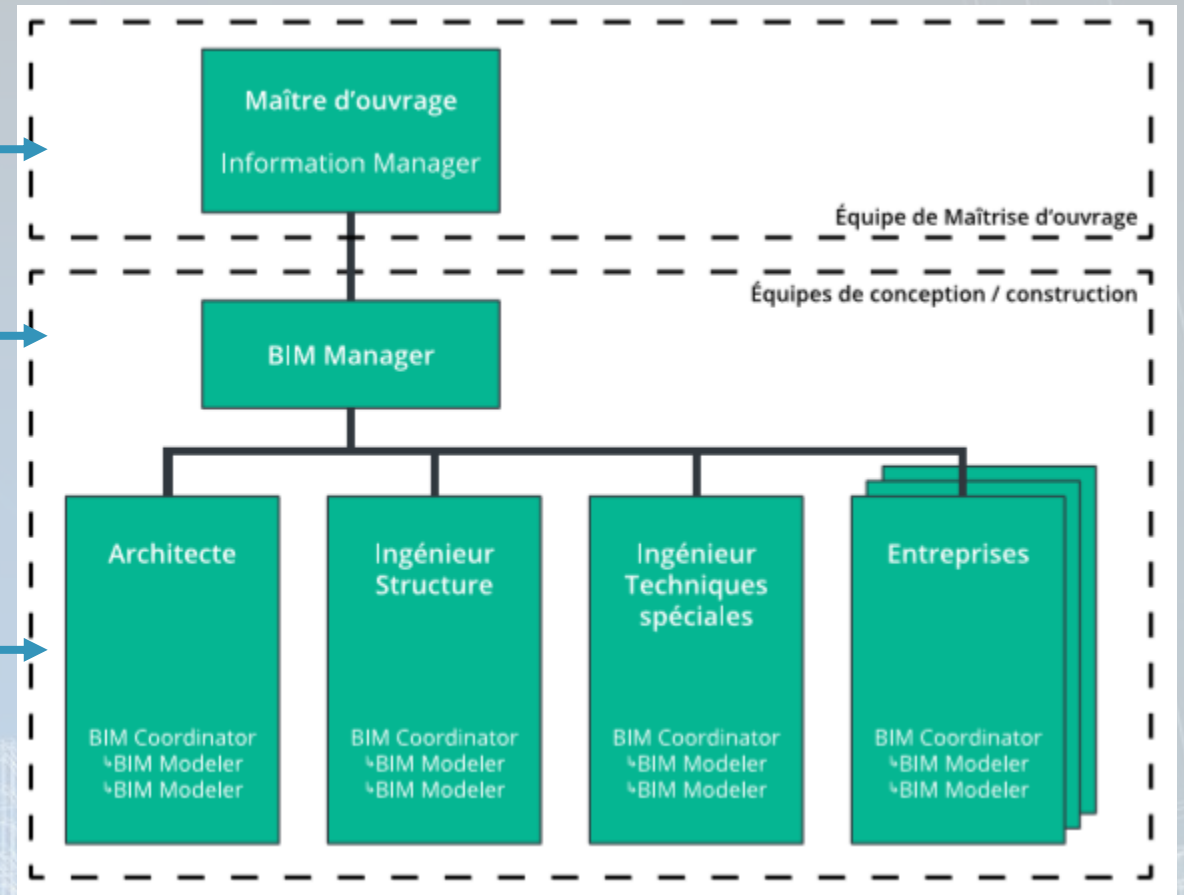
Maître d'ouvrage

Information Manager

Équipe de Maîtrise d'ouvrage

Équipes de conception / construction

BIM Manager

Architecte

BIM Coordinator
↳BIM Modeler
↳BIM Modeler

Ingénieur Structure

BIM Coordinator
↳BIM Modeler
↳BIM Modeler

Ingénieur Techniques spéciales

BIM Coordinator
↳BIM Modeler
↳BIM Modeler

Entreprises

BIM Coordinator
↳BIM Modeler
↳BIM Modeler